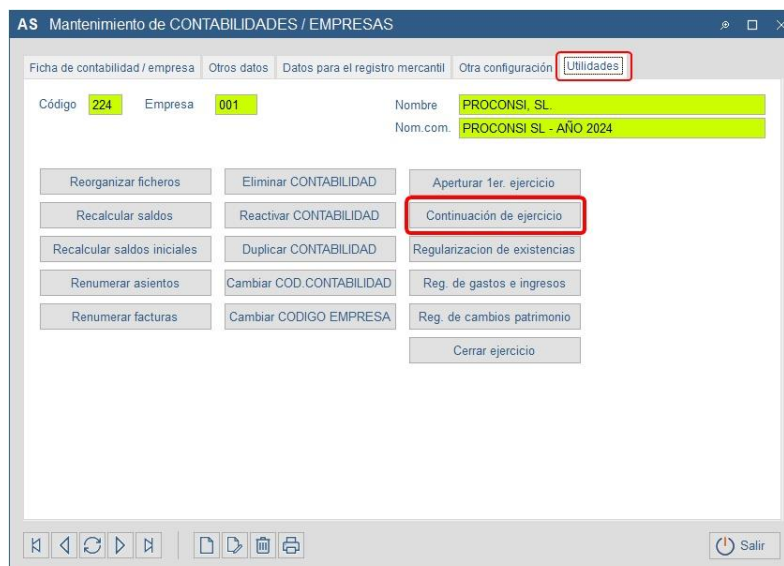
AS Mantenimiento de CONTABILIDADES / EMPRESAS

Ficha de contabilidad / empresa | Otros datos | Datos para el registro mercantil | Otra configuración | Utilidades

Código 224 Empresa 001 Nombre PROCONSI, SL.
Nom.com. PROCONSI SL - AÑO 2024

Reorganizar ficheros
Recalcular saldos
Recalcular saldos iniciales
Renumerar asientos
Renumerar facturas

Eliminar CONTABILIDAD
Reactivar CONTABILIDAD
Duplicar CONTABILIDAD
Cambiar COD.CONTABILIDAD
Cambiar CODIGO EMPRESA

Aperturar 1er. ejercicio
Continuación de ejercicio
Regularizacion de existencias
Reg. de gastos e ingresos
Reg. de cambios patrimonio
Cerrar ejercicio

Salir